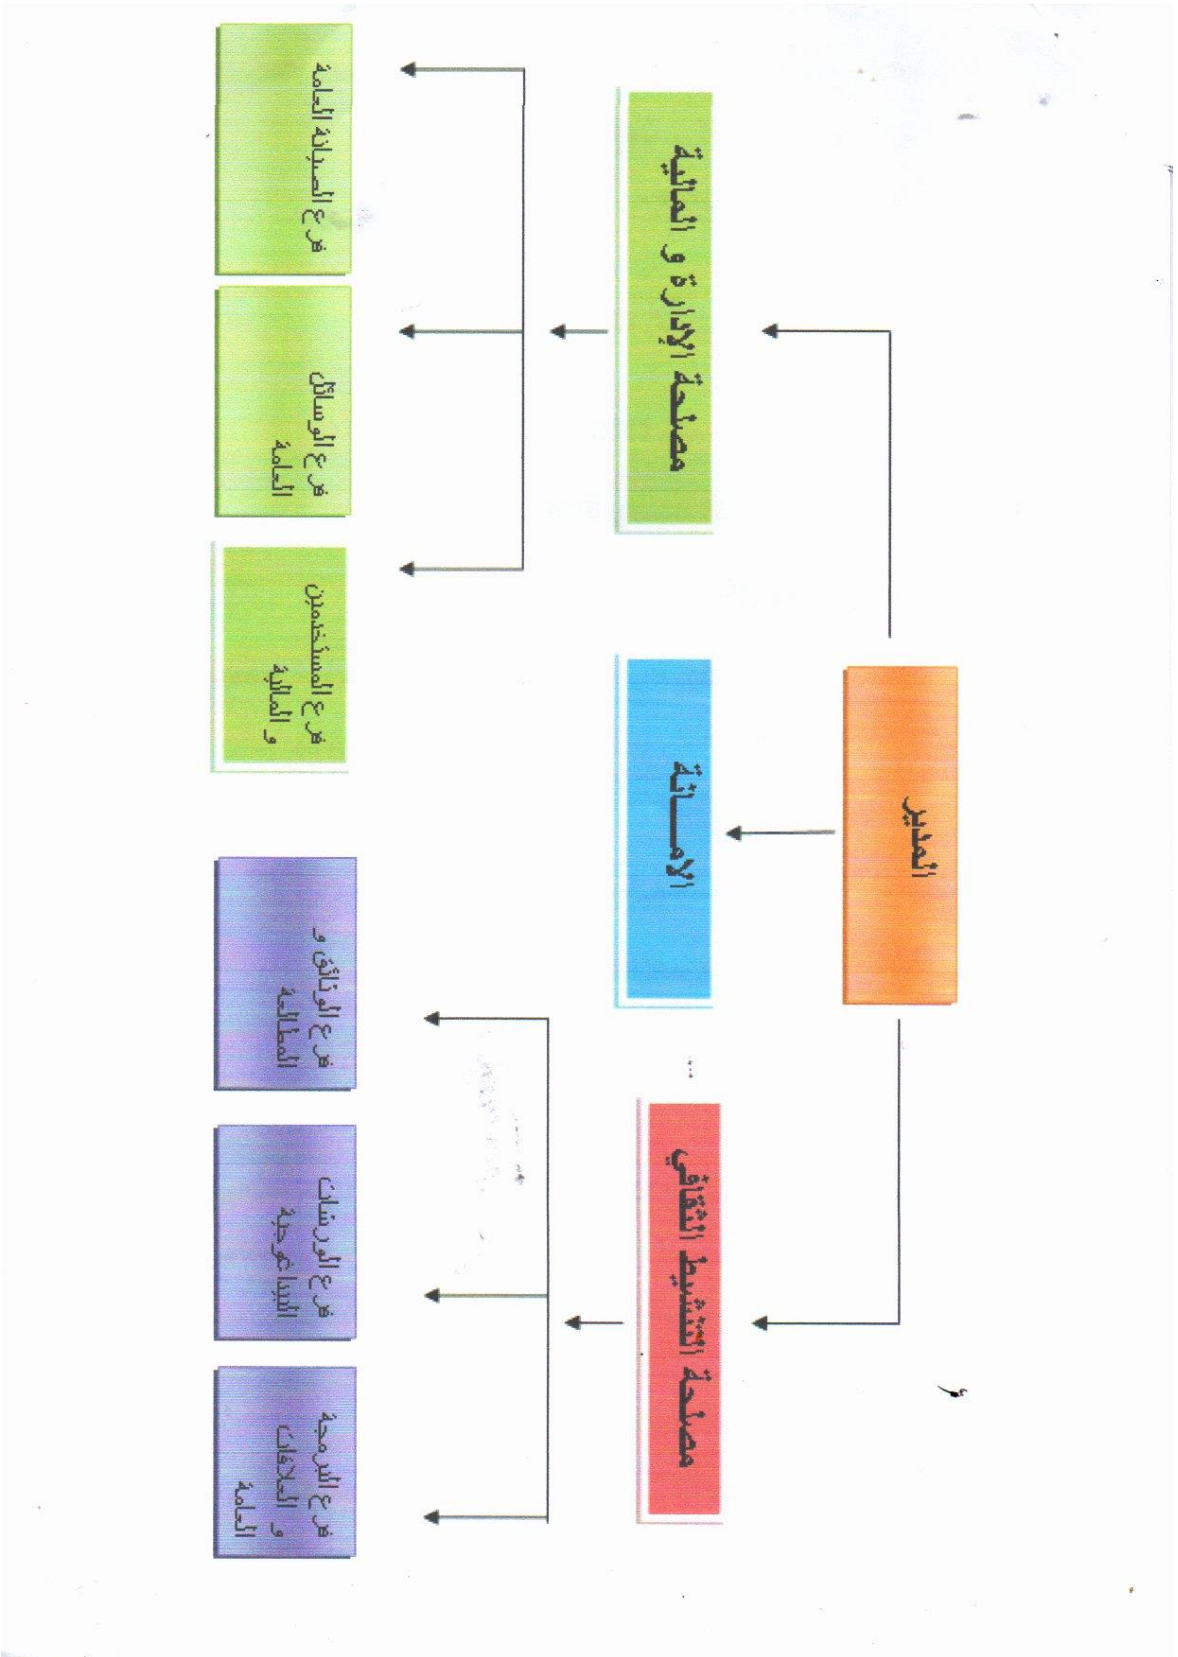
المدير

الأمـــانة

مصلحة الإدارة و المالية

مصلحة التنشيط الثقافي

فرع الصيانة العامة

فرع الوسائل العامة

فرع المستخدمين و المالية

فرع الوثائق و المطالعة

فرع الورشات البداغوجية

فرع البرمجة و العلاقات العامة